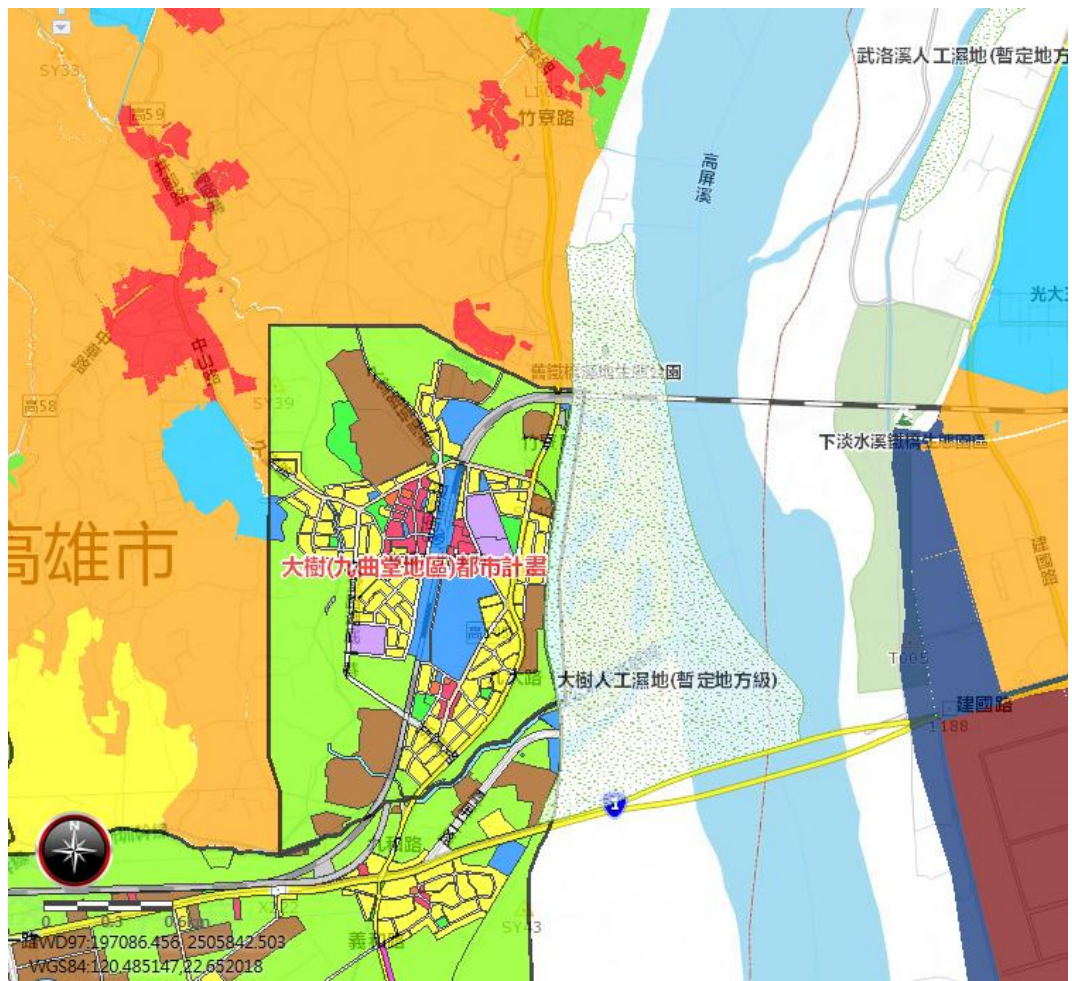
SY33

高59

竹寮路

L1

武洛溪人工濕地(暫定地方

高屏溪

光大

中華路

中3

高58

SY39

舊鐵橋濕地生態公園

下淡水溪鐵橋生態園區

高雄市

大樹(九曲堂地區)都市計畫

建國路

T005

大樹人工濕地(暫定地方級)

建國路

1188

1

N

0 0.3 0.6

義和路

SY43

TWD97:197086.456, 2505842.503

WGS84:120.485147,22.652018